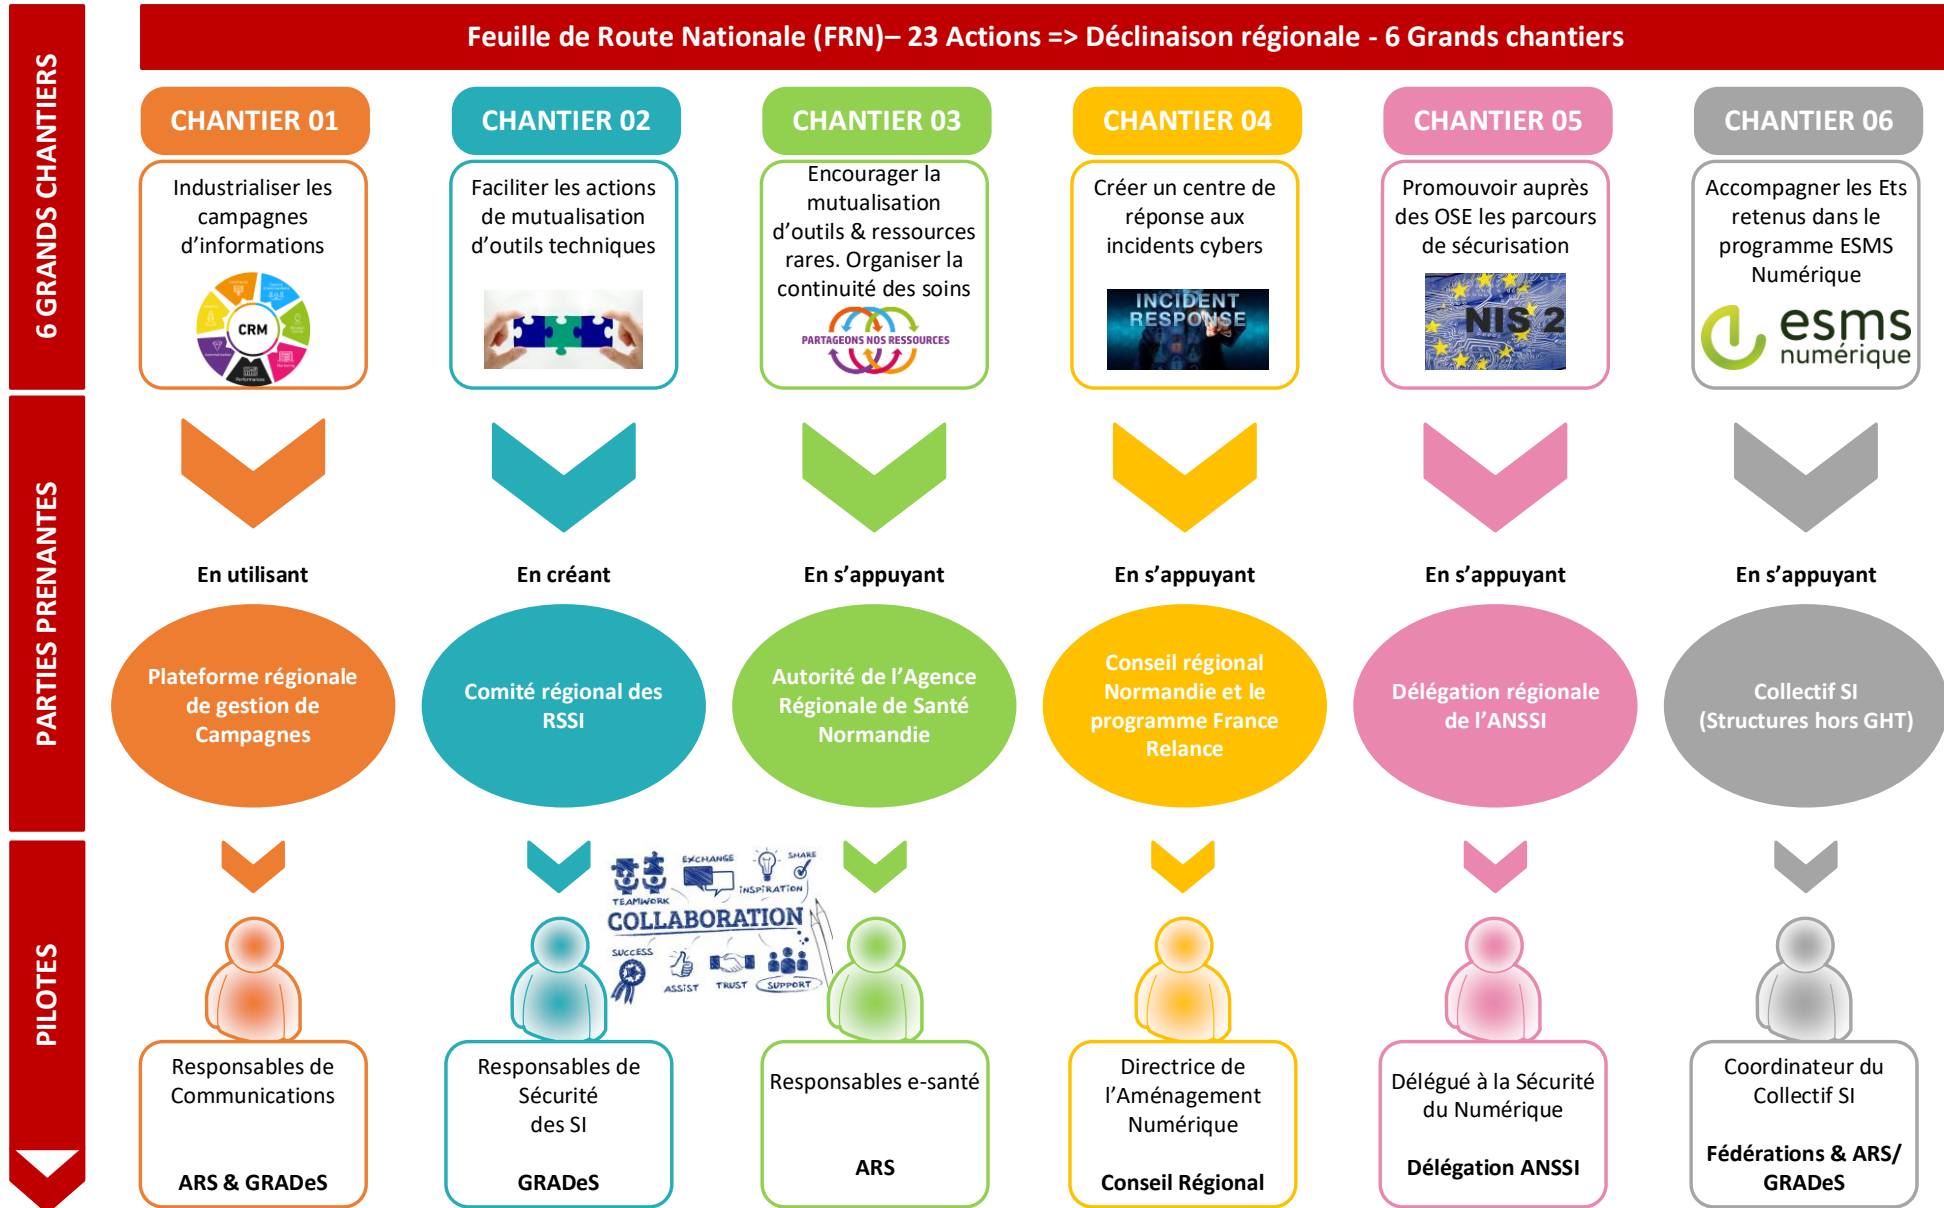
6 GRANDS CHANTIERS

PARTIES PRENANTES

PILOTES

Feuille de Route Nationale (FRN)– 23 Actions => Déclinaison régionale - 6 Grands chantiers

CHANTIER 01

Industrialiser les campagnes d'informations

CRM

CHANTIER 02

Faciliter les actions de mutualisation d'outils techniques

CHANTIER 03

Encourager la mutualisation d'outils & ressources rares. Organiser la continuité des soins

PARTAGEONS NOS RESSOURCES

CHANTIER 04

Créer un centre de réponse aux incidents cybers

INCIDENT RESPONSE

CHANTIER 05

Promouvoir auprès des OSE les parcours de sécurisation

NIS 2

CHANTIER 06

Accompagner les Ets retenus dans le programme ESMS Numérique

esms numérique

En utilisant

En créant

En s'appuyant

En s'appuyant

En s'appuyant

En s'appuyant

Plateforme régionale de gestion de Campagnes

Comité régional des RSSI

Autorité de l'Agence Régionale de Santé Normandie

Conseil régional Normandie et le programme France Relance

Délégation régionale de l'ANSSI

Collectif SI (Structures hors GHT)

EXCHANGE SHARE INSPIRATION TEAMWORK COLLABORATION SUCCESS ASSIST TRUST SUPPORT

Responsables de Communications

ARS & GRADeS

Responsables de Sécurité des SI

GRADeS

Responsables e-santé

ARS

Directrice de l'Aménagement Numérique

Conseil Régional

Délégué à la Sécurité du Numérique

Délégation ANSSI

Coordinateur du Collectif SI

Fédérations & ARS/ GRADeS